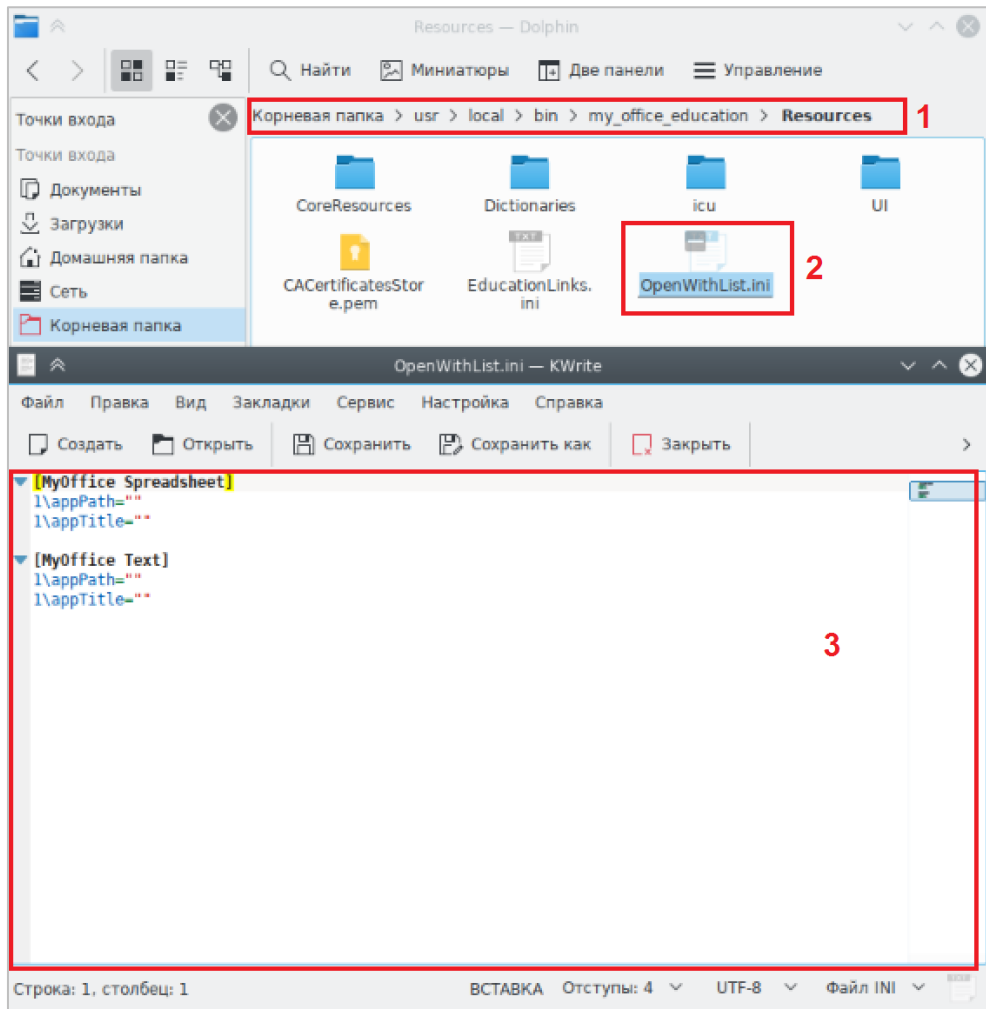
Resources — Dolphin

Найти Миниатюры Две панели Управление

Точки входа

Корневая папка > usr > local > bin > my_office_education > Resources

1

Точки входа
Документы
Загрузки
Домашняя папка
Сеть
Корневая папка

CoreResources
Dictionaries
icu
UI
CACertificatesStore.pem
TXT
EducationLinks.ini
OpenWithList.ini

2

OpenWithList.ini — KWrite

Файл Правка Вид Закладки Сервис Настройка Справка

Создать Открыть Сохранить Сохранить как Закрыть

[MyOffice Spreadsheet]
1\appPath=""
1\appTitle=""

[MyOffice Text]
1\appPath=""
1\appTitle=""

3

Строка: 1, столбец: 1 ВСТАВКА Отступы: 4 UTF-8 Файл INI